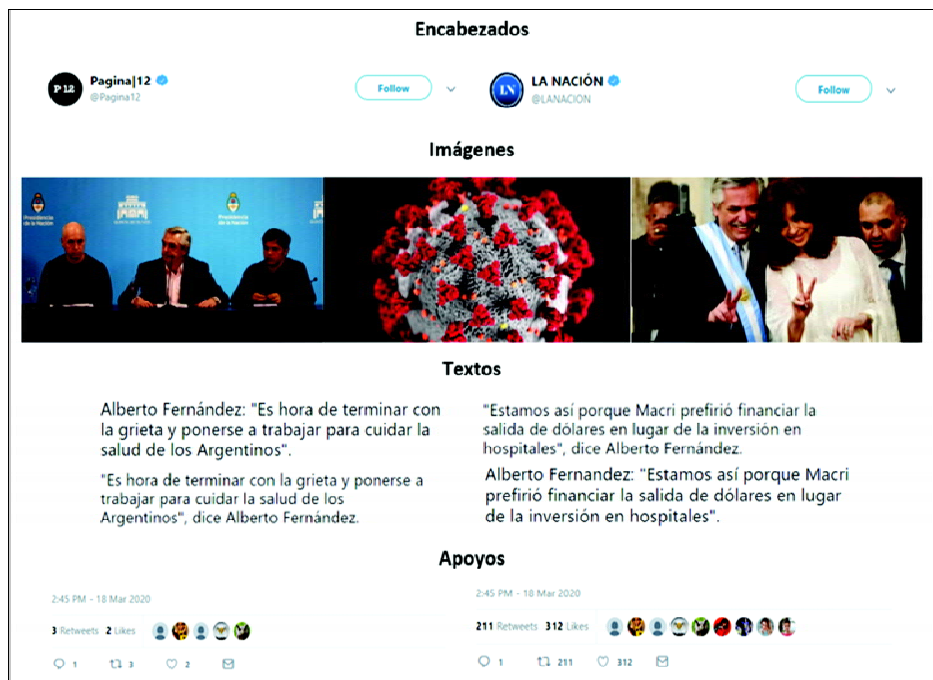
Encabezados

P12 Pagina|12
@Pagina12
Follow

LN LA NACIÓN
@LANACION
Follow

Imágenes

Presidencia de la Nación

Presidencia de la Nación

Textos

Alberto Fernández: "Es hora de terminar con la grieta y ponerse a trabajar para cuidar la salud de los Argentinos".

"Es hora de terminar con la grieta y ponerse a trabajar para cuidar la salud de los Argentinos", dice Alberto Fernández.

"Estamos así porque Macri prefirió financiar la salida de dólares en lugar de la inversión en hospitales", dice Alberto Fernández.

Alberto Fernandez: "Estamos así porque Macri prefirió financiar la salida de dólares en lugar de la inversión en hospitales".

Apoyos

2:45 PM - 18 Mar 2020

3 Retweets 2 Likes

1 3 2

2:45 PM - 18 Mar 2020

211 Retweets 312 Likes

1 211 312